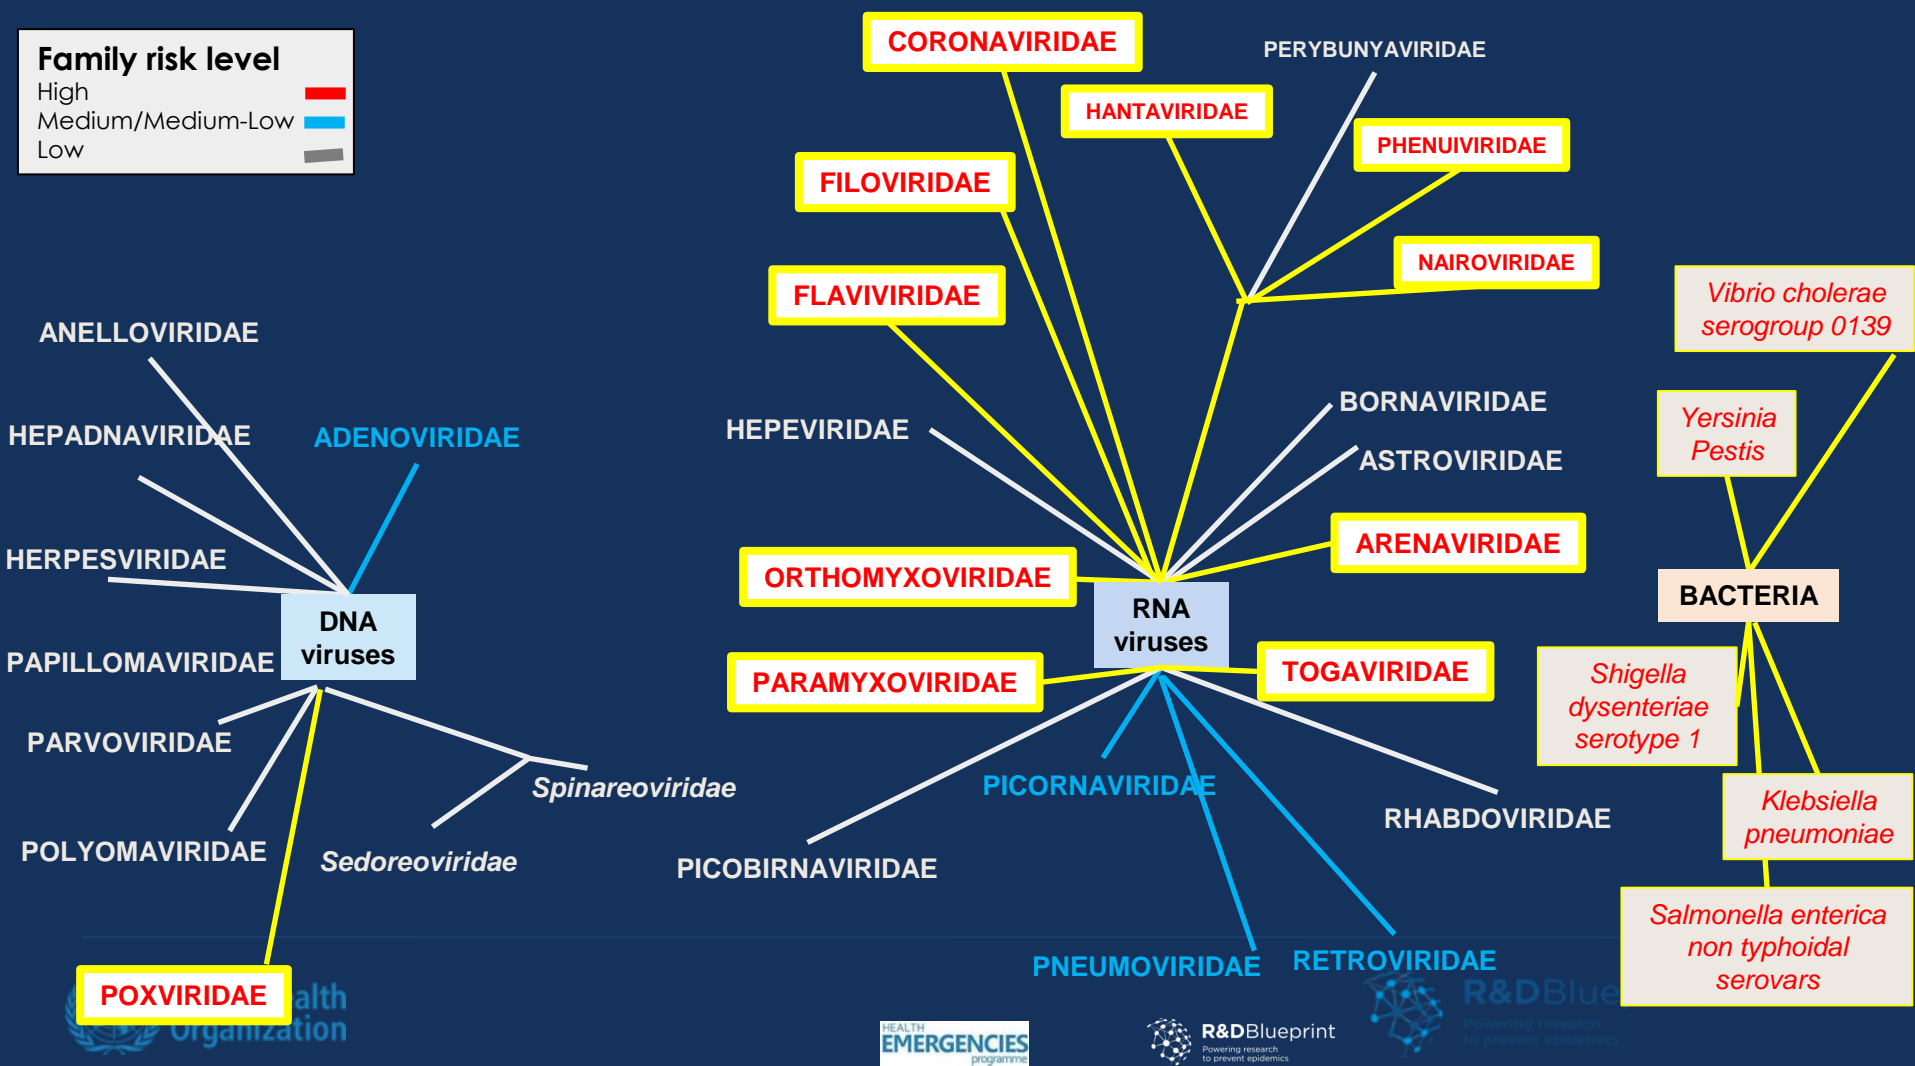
Family risk level
High
Medium/Medium-Low
Low

CORONAVIRIDAE
PERYBUNYAVIRIDAE
HANTAVIRIDAE
PHENUIVIRIDAE
FILOVIRIDAE
NAIROVIRIDAE
FLAVIVIRIDAE
Vibrio cholerae serogroup 0139
ANELLOVIRIDAE
Yersinia Pestis
BORNAVIRIDAE
HEPADNAVIRIDAE
ADENOVIRIDAE
HEPEVIRIDAE
ASTROVIRIDAE
HERPESVIRIDAE
ARENAVIRIDAE
ORTHOMYXOVIRIDAE
BACTERIA
DNA viruses
RNA viruses
PAPILLOMAVIRIDAE
PARAMYXOVIRIDAE
TOGAVIRIDAE
Shigella dysenteriae serotype 1
PARVOVIRIDAE
Spinareoviridae
PICORNAVIRIDAE
RHABDOVIRIDAE
Klebsiella pneumoniae
POLYOMAVIRIDAE
Sedoreoviridae
PICOBIRNAVIRIDAE
Salmonella enterica non typhoidal serovars
PNEUMOVIRIDAE
RETROVIRIDAE
POXVIRIDAE
alth
Organization
HEALTH EMERGENCIES programme
R&DBlueprint Powering research to prevent epidemics
R&DBlue
Powering research to prevent epidemics